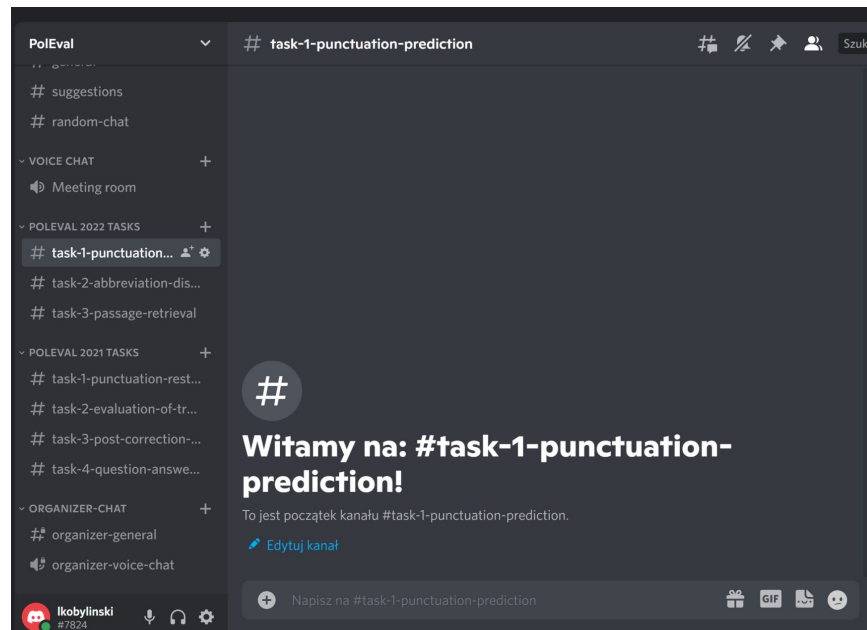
PolEval
# general
# suggestions
# random-chat
VOICE CHAT
Meeting room
POLEVAL 2022 TASKS
# task-1-punctuation...
# task-2-abbreviation-dis...
# task-3-passage-retrieval
POLEVAL 2021 TASKS
# task-1-punctuation-rest...
# task-2-evaluation-of-tr...
# task-3-post-correction-...
# task-4-question-answe...
ORGANIZER-CHAT
# organizer-general
organizer-voice-chat
lkobylinski
#7824

# task-1-punctuation-prediction
Szuk

#
Witamy na: #task-1-punctuation-prediction!
To jest początek kanału #task-1-punctuation-prediction.
Edytuj kanał

Napisz na #task-1-punctuation-prediction
GIF